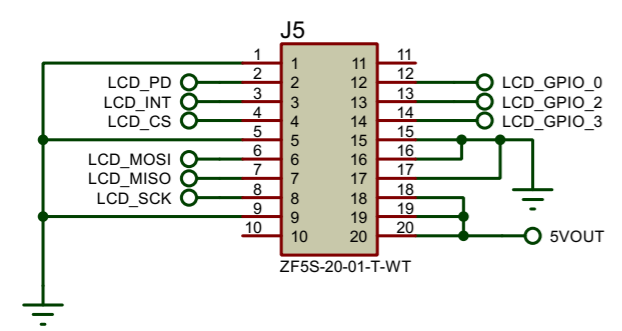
J5

1 1
2 2
3 3
4 4
5 5
6 6
7 7
8 8
9 9
10 10

11 11
12 12
13 13
14 14
15 15
16 16
17 17
18 18
19 19
20 20

LCD_PD
LCD_INT
LCD_CS
LCD_MOSI
LCD_MISO
LCD_SCK

LCD_GPIO_0
LCD_GPIO_2
LCD_GPIO_3

5VOUT

ZF5S-20-01-T-WT